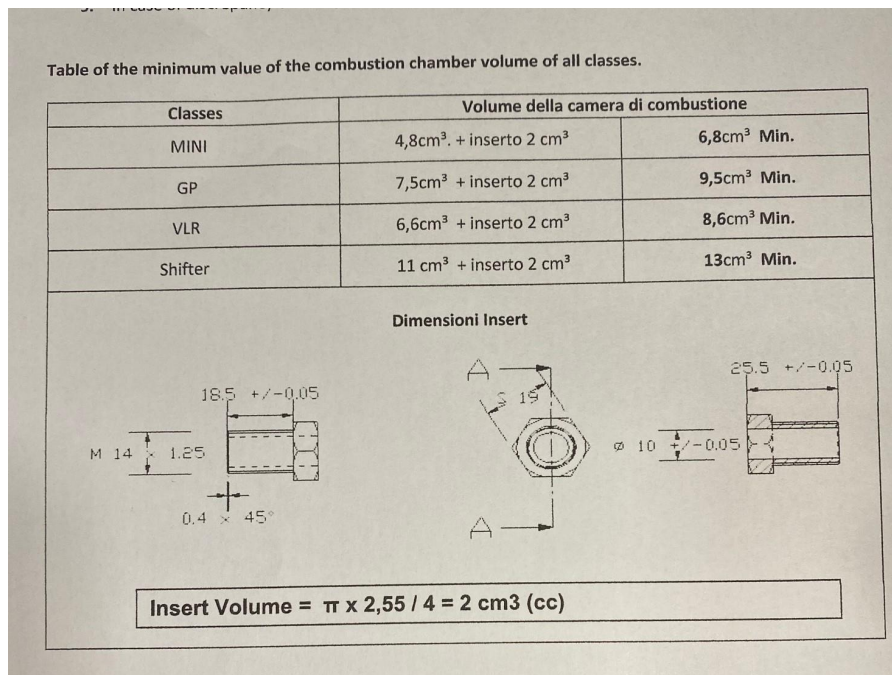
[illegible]

Table of the minimum value of the combustion chamber volume of all classes.

| Classes | Volume della camera di combustione | |
|---|---|---|
| MINI | 4,8cm³. + inserto 2 cm³ | 6,8cm³ Min. |
| GP | 7,5cm³ + inserto 2 cm³ | 9,5cm³ Min. |
| VLR | 6,6cm³ + inserto 2 cm³ | 8,6cm³ Min. |
| Shifter | 11 cm³ + inserto 2 cm³ | 13cm³ Min. |

Dimensioni Insert

A

S 19

A

25.5 +/-0.05

18.5 +/-0.05

M 14 x 1.25

0.4 x 45°

ø 10 +/-0.05

Insert Volume = π x 2,55 / 4 = 2 cm3 (cc)